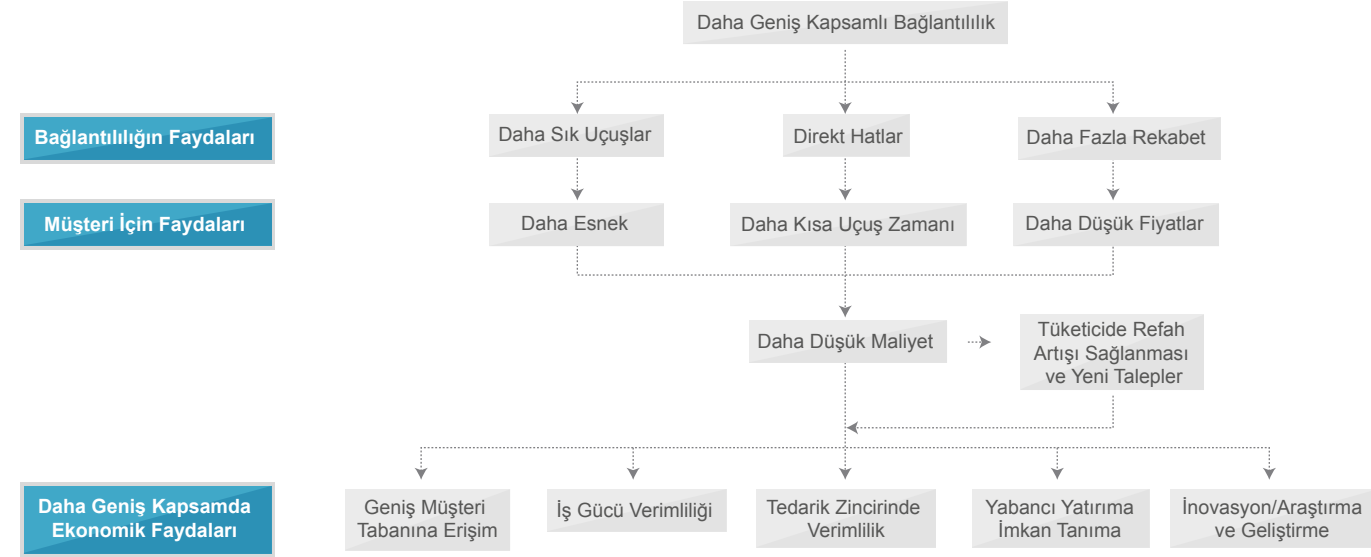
Daha Geniş Kapsamlı Bağlantılılık

Bağlantılılığın Faydaları

Daha Sık Uçuşlar

Direkt Hatlar

Daha Fazla Rekabet

Müşteri İçin Faydaları

Daha Esnek

Daha Kısa Uçuş Zamanı

Daha Düşük Fiyatlar

Daha Düşük Maliyet

Tüketicide Refah Artışı Sağlanması ve Yeni Talepler

Daha Geniş Kapsamda Ekonomik Faydaları

Geniş Müşteri Tabanına Erişim

İş Gücü Verimliliği

Tedarik Zincirinde Verimlilik

Yabancı Yatırıma İmkan Tanıma

İnovasyon/Araştırma ve Geliştirme